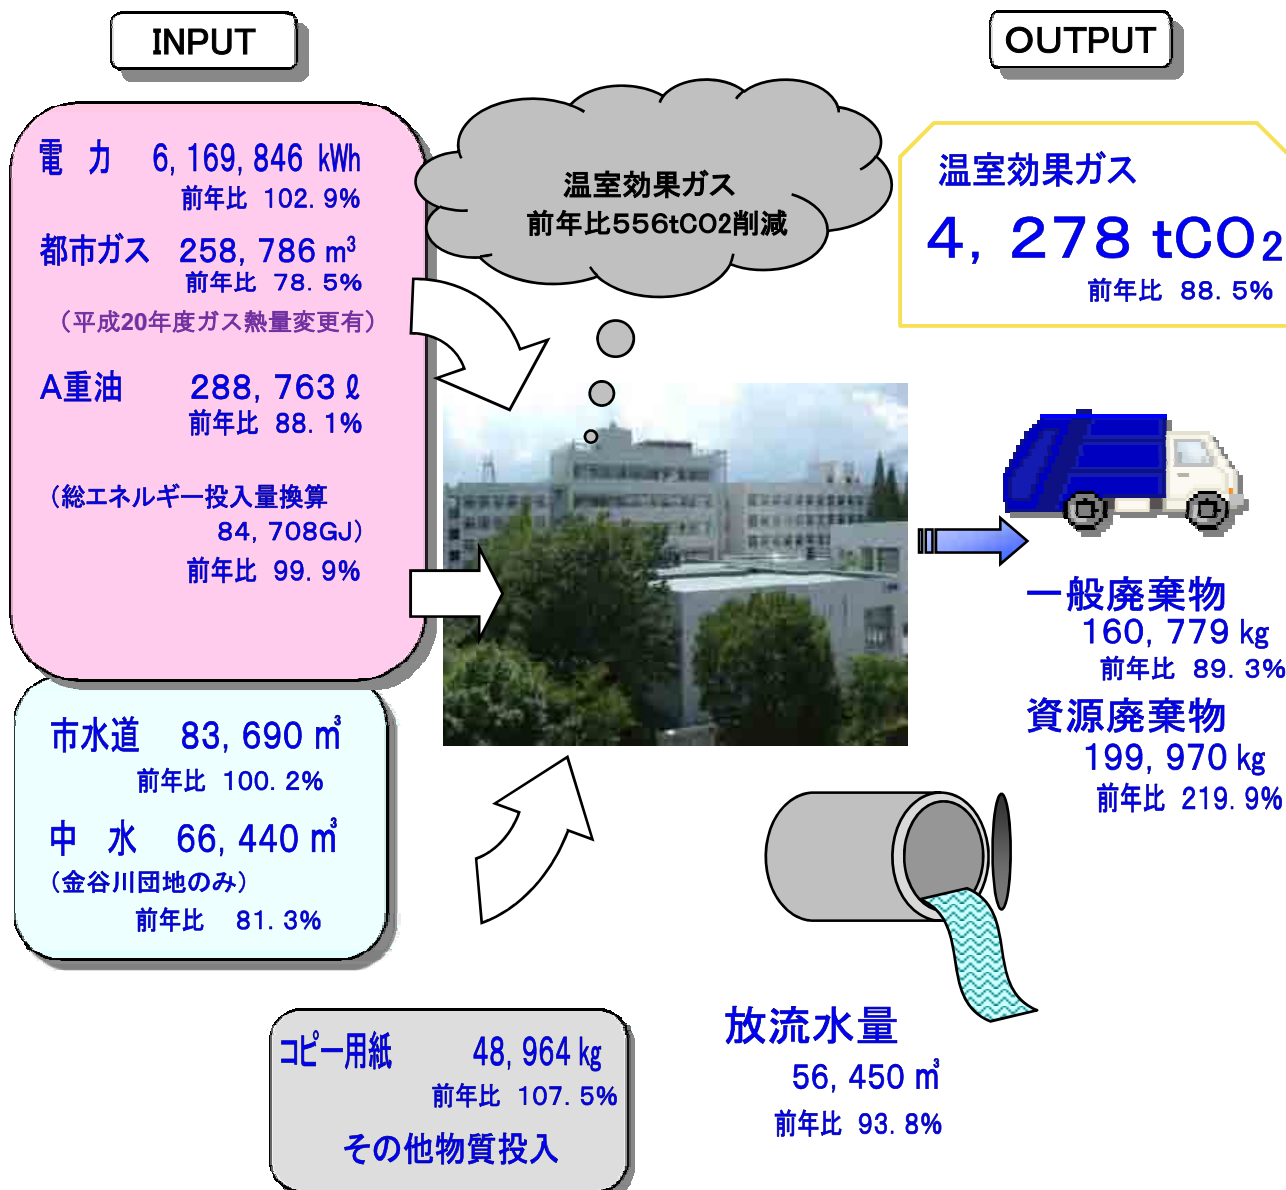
INPUT

OUTPUT

電　力　6,169,846 kWh
前年比 102.9%

都市ガス　258,786 $m^3$
前年比 78.5%
（平成20年度ガス熱量変更有）

A重油　288,763 ℓ
前年比 88.1%

（総エネルギー投入量換算
84,708GJ）
前年比 99.9%

市水道　83,690 ㎥
前年比 100.2%

中　水　66,440 ㎥
（金谷川団地のみ）
前年比 81.3%

コピー用紙　48,964 kg
前年比 107.5%
その他物質投入

温室効果ガス
前年比556tCO2削減

温室効果ガス
4,278 $tCO_2$
前年比 88.5%

一般廃棄物
160,779 kg
前年比 89.3%

資源廃棄物
199,970 kg
前年比 219.9%

放流水量
56,450 ㎥
前年比 93.8%